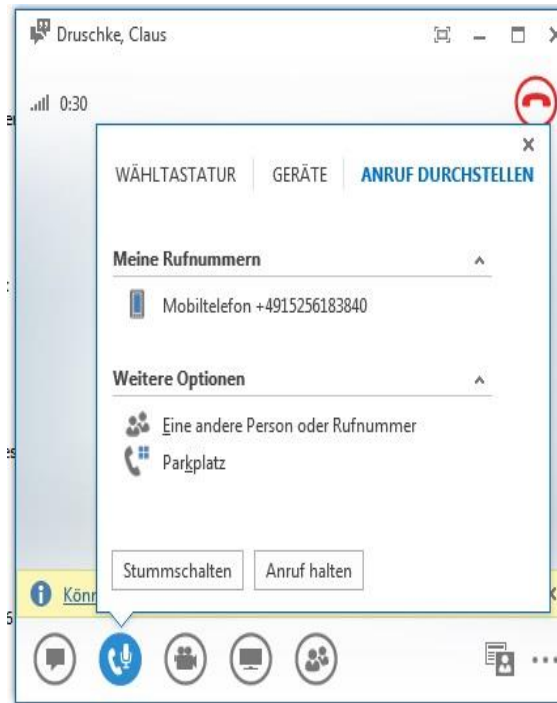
Druschke, Claus

0:30

WÄHLTASTATUR GERÄTE ANRUF DURCHSTELLEN

Meine Rufnummern

Mobiltelefon +4915256183840

Weitere Optionen

Eine andere Person oder Rufnummer

Parkplatz

Stummschalten Anruf halten

Könn